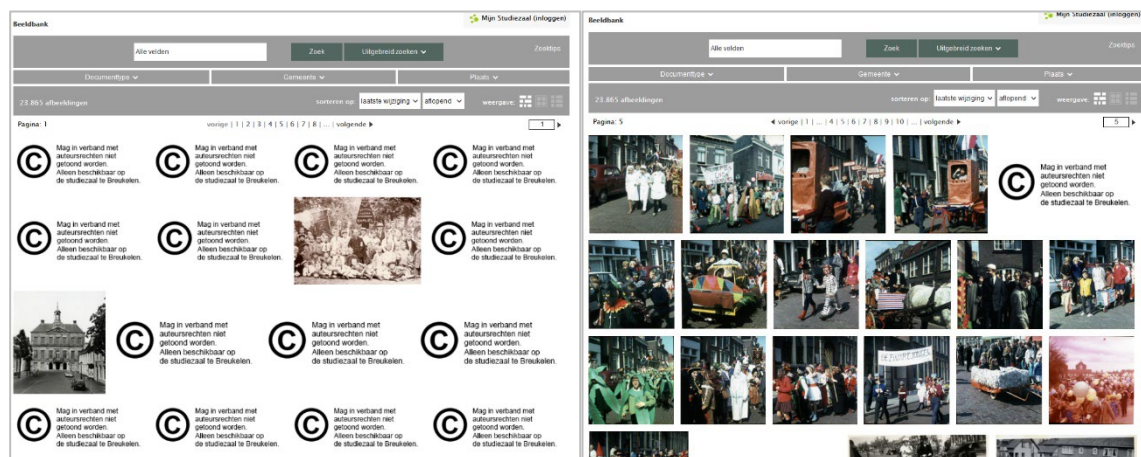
Beeldbank

Mijn Studiezaal (inloggen)

Alle velden

Zoek

Uitgebreid zoeken

Zoektips

Documenttype

Gemeente

Plaats

23.865 afbeeldingen

sorteren op: laatste wijziging

aflopend

weergave:

Pagina: 1

vorige | 1 | 2 | 3 | 4 | 5 | 6 | 7 | 8 | ... | volgende

1

Mag in verband met auteursrechten niet getoond worden. Alleen beschikbaar op de studiezaal te Breukelen.

Mag in verband met auteursrechten niet getoond worden. Alleen beschikbaar op de studiezaal te Breukelen.

Mag in verband met auteursrechten niet getoond worden. Alleen beschikbaar op de studiezaal te Breukelen.

Mag in verband met auteursrechten niet getoond worden. Alleen beschikbaar op de studiezaal te Breukelen.

Mag in verband met auteursrechten niet getoond worden. Alleen beschikbaar op de studiezaal te Breukelen.

Mag in verband met auteursrechten niet getoond worden. Alleen beschikbaar op de studiezaal te Breukelen.

Mag in verband met auteursrechten niet getoond worden. Alleen beschikbaar op de studiezaal te Breukelen.

Mag in verband met auteursrechten niet getoond worden. Alleen beschikbaar op de studiezaal te Breukelen.

Mag in verband met auteursrechten niet getoond worden. Alleen beschikbaar op de studiezaal te Breukelen.

Mag in verband met auteursrechten niet getoond worden. Alleen beschikbaar op de studiezaal te Breukelen.

Mag in verband met auteursrechten niet getoond worden. Alleen beschikbaar op de studiezaal te Breukelen.

Mag in verband met auteursrechten niet getoond worden. Alleen beschikbaar op de studiezaal te Breukelen.

Mag in verband met auteursrechten niet getoond worden. Alleen beschikbaar op de studiezaal te Breukelen.

Beeldbank

Mijn Studiezaal (inloggen)

Alle velden

Zoek

Uitgebreid zoeken

Zoektips

Documenttype

Gemeente

Plaats

23.865 afbeeldingen

sorteren op: laatste wijziging

aflopend

weergave:

Pagina: 5

vorige | 1 | ... | 4 | 5 | 6 | 7 | 8 | 9 | 10 | ... | volgende

5

Mag in verband met auteursrechten niet getoond worden. Alleen beschikbaar op de studiezaal te Breukelen.